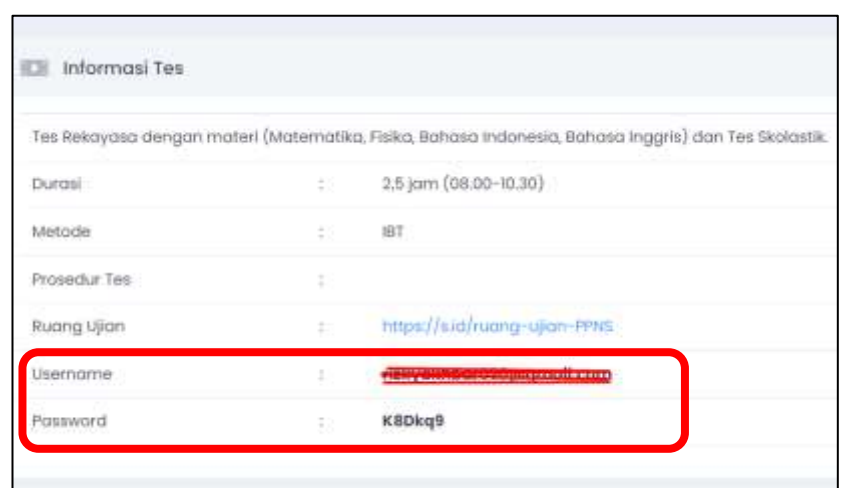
Informasi Tes

Tes Rekayasa dengan materi (Matematika, Fisika, Bahasa Indonesia, Bahasa Inggris) dan Tes Skolastik.

| | | |
|---|---|---|
| Durasi | : | 2,5 jam (08.00-10.30) |
| Metode | : | IBT |
| Prosedur Tes | : | |
| Ruang Ujian | : | https://s.id/ruang-ujian-PPNS |
| Username | : | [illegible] |
| Password | : | K8Dkq9 |